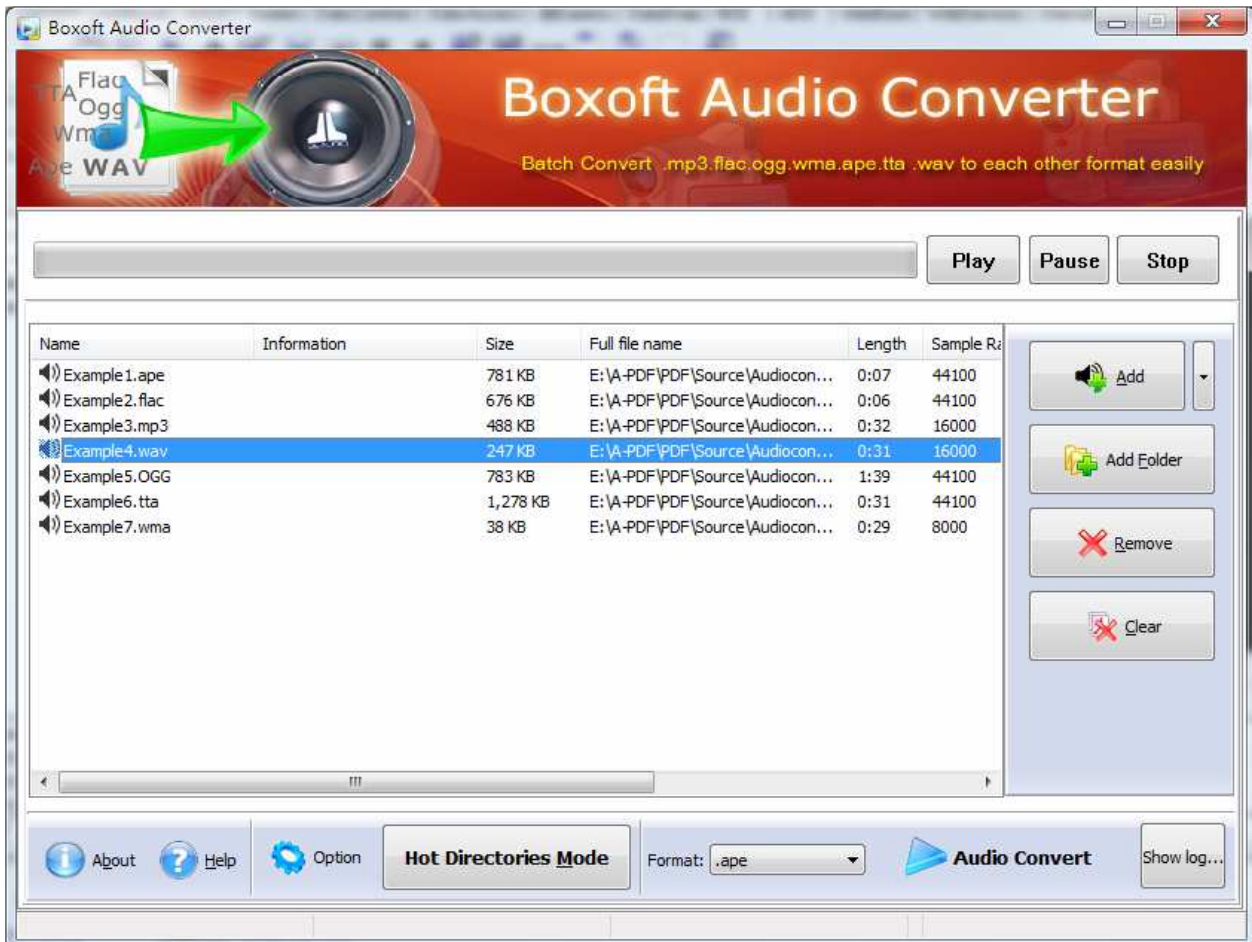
Boxoft Audio Converter

TTA Flac Ogg Wma Ape WAV

Boxoft Audio Converter

Batch Convert .mp3.flac.ogg.wma.ape.tta .wav to each other format easily

Play Pause Stop

| Name | Information | Size | Full file name | Length | Sample Ra |
|---|---|---|---|---|---|
| Example1.ape | | 781 KB | E:\A-PDF\PDF\Source\Audiocon... | 0:07 | 44100 |
| Example2.flac | | 676 KB | E:\A-PDF\PDF\Source\Audiocon... | 0:06 | 44100 |
| Example3.mp3 | | 488 KB | E:\A-PDF\PDF\Source\Audiocon... | 0:32 | 16000 |
| Example4.wav | | 247 KB | E:\A-PDF\PDF\Source\Audiocon... | 0:31 | 16000 |
| Example5.OGG | | 783 KB | E:\A-PDF\PDF\Source\Audiocon... | 1:39 | 44100 |
| Example6.tta | | 1,278 KB | E:\A-PDF\PDF\Source\Audiocon... | 0:31 | 44100 |
| Example7.wma | | 38 KB | E:\A-PDF\PDF\Source\Audiocon... | 0:29 | 8000 |

Add
Add Folder
Remove
Clear

About Help Option Hot Directories Mode Format: .ape Audio Convert Show log...